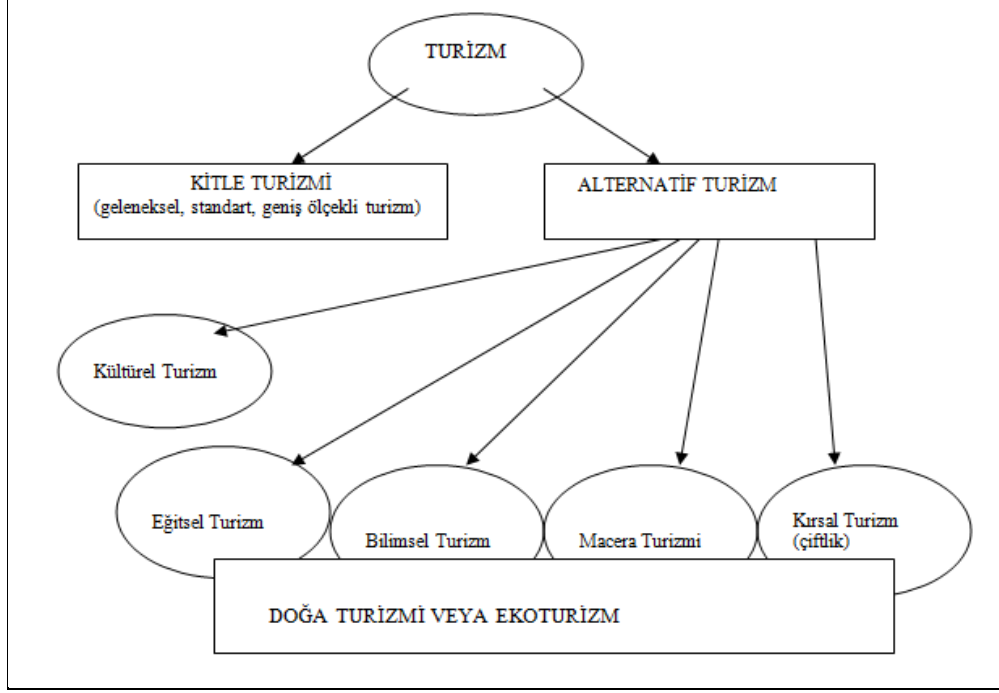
TURİZM

KİTLE TURİZMİ
(geleneksel, standart, geniş ölçekli turizm)

ALTERNATİF TURİZM

Kültürel Turizm

Eğitsel Turizm

Bilimsel Turizm

Macera Turizmi

Kırsal Turizm
(çiftlik)

DOĞA TURİZMİ VEYA EKOTURİZM